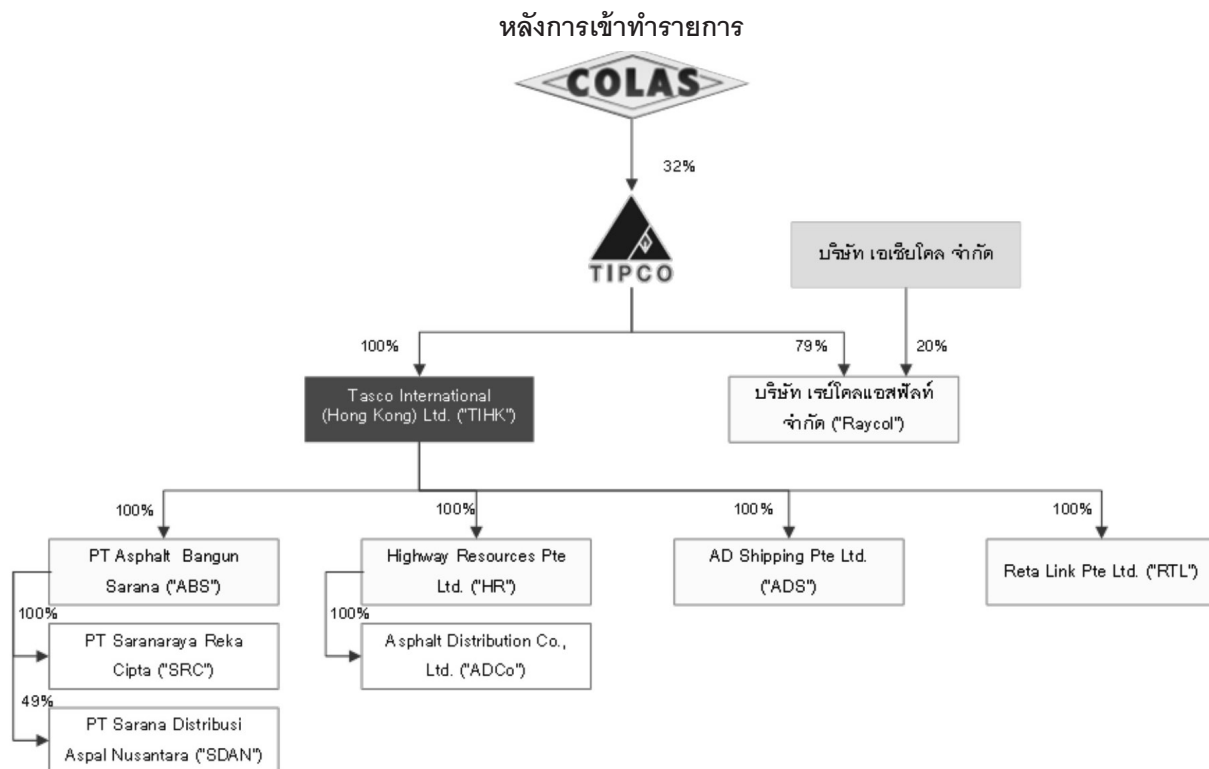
หลังการเข้าทำรายการ

COLAS

32%

TIPCO

บริษัท เอเชียโคล จำกัด

100%

79%

20%

Tasco International (Hong Kong) Ltd. ("TIHK")

บริษัท เรย์โคลแอสฟัลท์ จำกัด ("Raycol")

100%

100%

100%

100%

PT Asphalt Bangun Sarana ("ABS")

Highway Resources Pte Ltd. ("HR")

AD Shipping Pte Ltd. ("ADS")

Reta Link Pte Ltd. ("RTL")

100%

100%

PT Saranaraya Reka Cipta ("SRC")

Asphalt Distribution Co., Ltd. ("ADCo")

49%

PT Sarana Distribusi Aspal Nusantara ("SDAN")